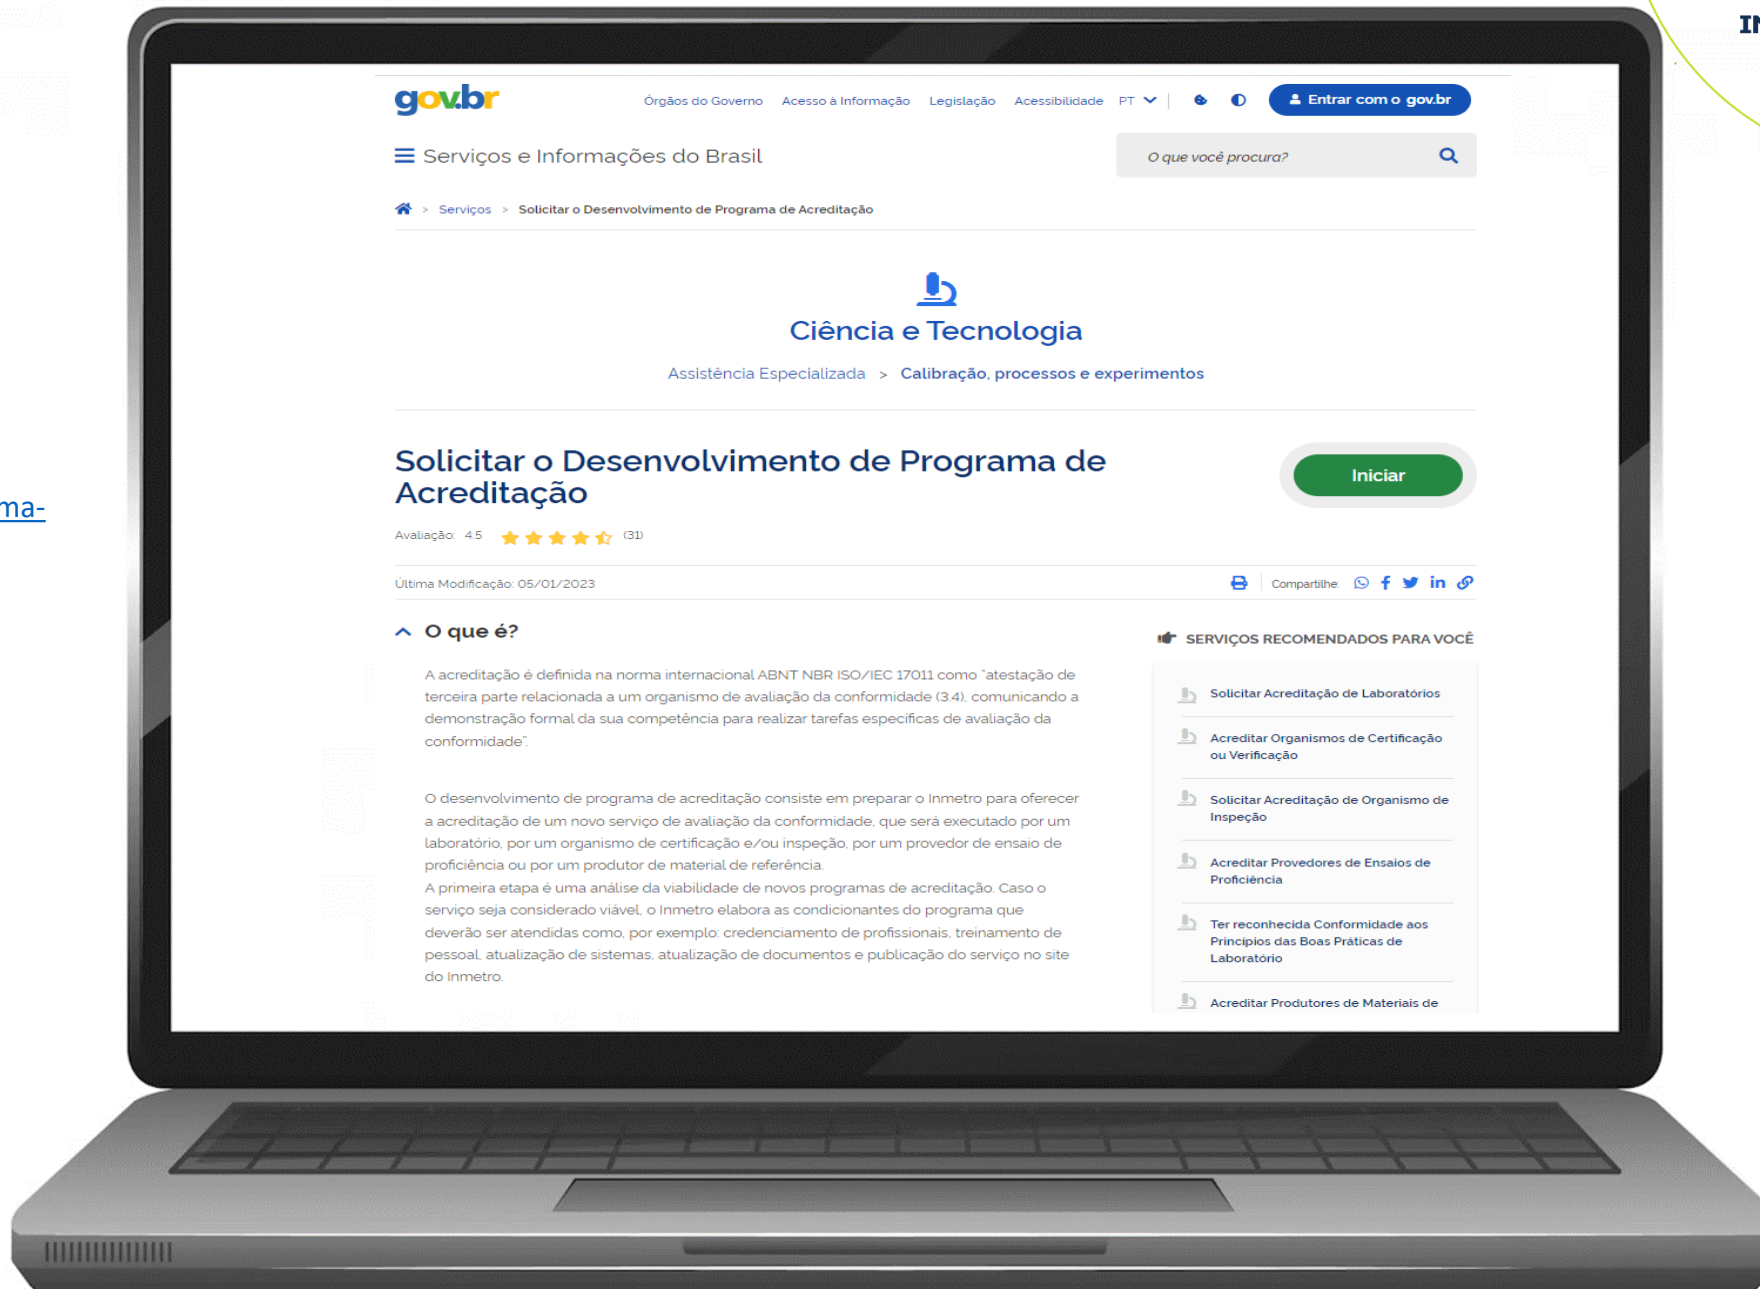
IN

ma-

gov.br

Órgãos do Governo Acesso à Informação Legislação Acessibilidade PT

Entrar com o gov.br

Serviços e Informações do Brasil

O que você procura?

Serviços > Solicitar o Desenvolvimento de Programa de Acreditação

Ciência e Tecnologia

Assistência Especializada > Calibração, processos e experimentos

Solicitar o Desenvolvimento de Programa de Acreditação

Iniciar

Avaliação: 4.5 (31)

Última Modificação: 05/01/2023

Compartilhe:

O que é?

A acreditação é definida na norma internacional ABNT NBR ISO/IEC 17011 como "atestação de terceira parte relacionada a um organismo de avaliação da conformidade (3.4), comunicando a demonstração formal da sua competência para realizar tarefas específicas de avaliação da conformidade".

O desenvolvimento de programa de acreditação consiste em preparar o Inmetro para oferecer a acreditação de um novo serviço de avaliação da conformidade, que será executado por um laboratório, por um organismo de certificação e/ou inspeção, por um provedor de ensaio de proficiência ou por um produtor de material de referência.
A primeira etapa é uma análise da viabilidade de novos programas de acreditação. Caso o serviço seja considerado viável, o Inmetro elabora as condicionantes do programa que deverão ser atendidas como, por exemplo: credenciamento de profissionais, treinamento de pessoal, atualização de sistemas, atualização de documentos e publicação do serviço no site do Inmetro.

SERVIÇOS RECOMENDADOS PARA VOCÊ

Solicitar Acreditação de Laboratórios

Acreditar Organismos de Certificação ou Verificação

Solicitar Acreditação de Organismo de Inspeção

Acreditar Provedores de Ensaios de Proficiência

Ter reconhecida Conformidade aos Princípios das Boas Práticas de Laboratório

Acreditar Produtores de Materiais de